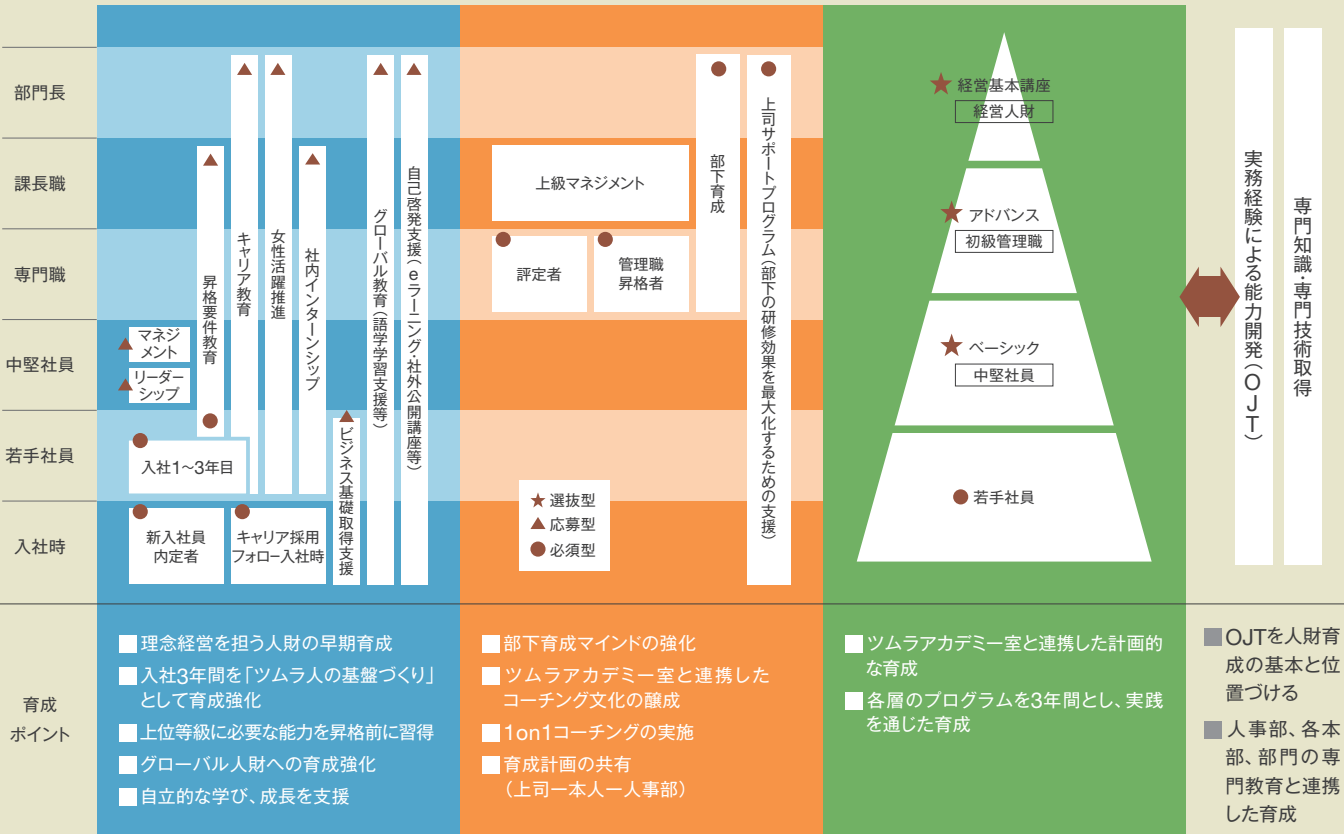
部門長
課長職
専門職
中堅社員
若手社員
入社時

マネジメント
リーダーシップ
昇格要件教育
キャリア教育
女性活躍推進
社内インターンシップ
ビジネス基礎取得支援
グローバル教育（語学学習支援等）
自己啓発支援（eラーニング・社外公開講座等）
入社1～3年目
新入社員内定者
キャリア採用フォロー入社時

上級マネジメント
部下育成
上司サポートプログラム（部下の研修効果を最大化するための支援）
評定者
管理職昇格者
★ 選抜型
▲ 応募型
● 必須型

★ 経営基本講座
経営人財
★ アドバンス
初級管理職
★ ベーシック
中堅社員
● 若手社員

実務経験による能力開発（OJT）
専門知識・専門技術取得

育成ポイント

理念経営を担う人財の早期育成
入社3年間を「ツムラ人の基盤づくり」として育成強化
上位等級に必要な能力を昇格前に習得
グローバル人財への育成強化
自立的な学び、成長を支援

部下育成マインドの強化
ツムラアカデミー室と連携したコーチング文化の醸成
1on1コーチングの実施
育成計画の共有（上司ー本人ー人事部）

ツムラアカデミー室と連携した計画的な育成
各層のプログラムを3年間とし、実践を通じた育成

OJTを人財育成の基本と位置づける
人事部、各本部、部門の専門教育と連携した育成